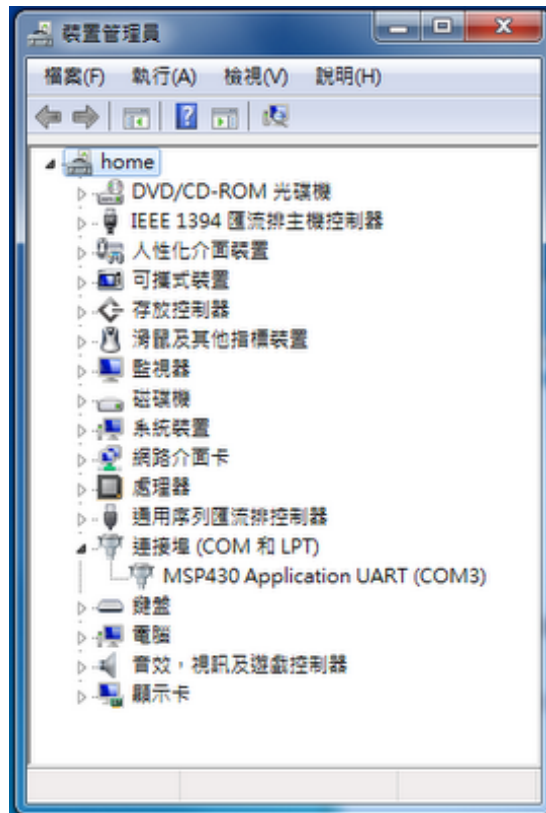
裝置管理員

檔案(F) 執行(A) 檢視(V) 說明(H)

home
DVD/CD-ROM 光碟機
IEEE 1394 匯流排主機控制器
人性化介面裝置
可攜式裝置
存放控制器
滑鼠及其他指標裝置
監視器
磁碟機
系統裝置
網路介面卡
處理器
通用序列匯流排控制器
連接埠 (COM 和 LPT)
MSP430 Application UART (COM3)
鍵盤
電腦
音效，視訊及遊戲控制器
顯示卡